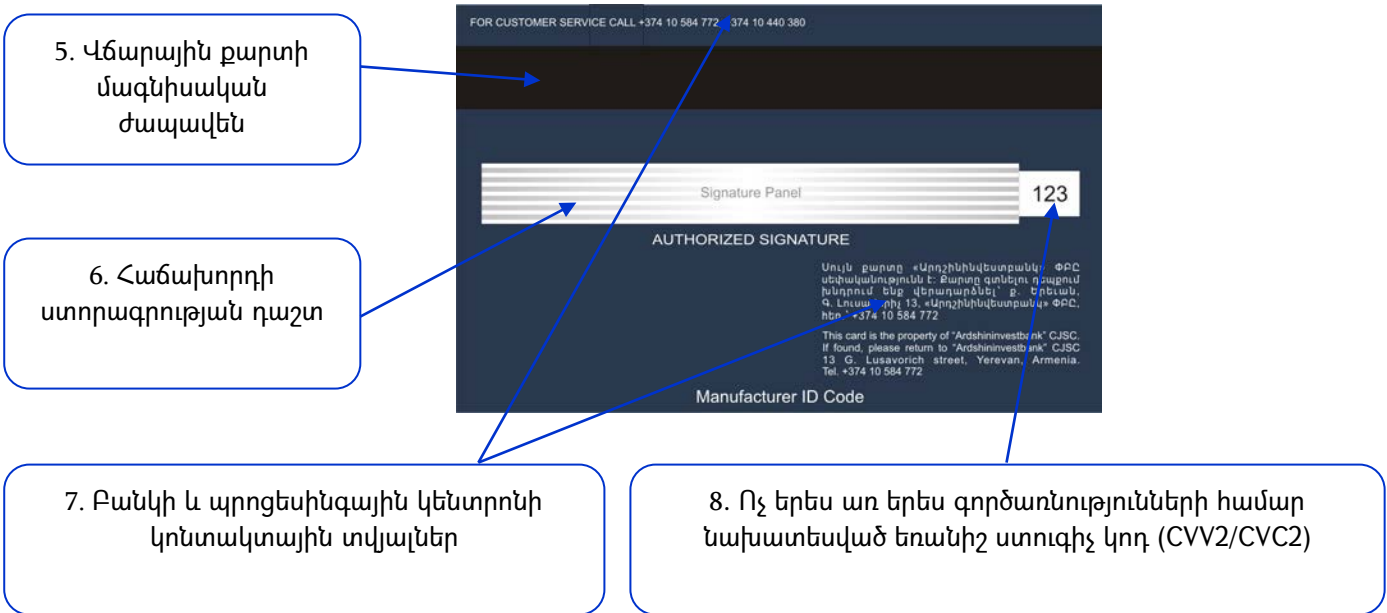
5. Վճարային քարտի մագնիսական ժապավեն

FOR CUSTOMER SERVICE CALL +374 10 584 772 +374 10 440 380

Signature Panel

123

AUTHORIZED SIGNATURE

6. Հաճախորդի ստորագրության դաշտ

Սույն քարտը «Արդշինինվեստբանկ» ՓԲԸ սեփականությունն է: Քարտը գտնելու դեպքում խնդրում ենք վերադարձնել՝ ք. Երևան, Գ. Լուսավորիչ 13, «Արդշինինվեստբանկ» ՓԲԸ, հեռ. +374 10 584 772

This card is the property of "Ardshininvestbank" CJSC. If found, please return to "Ardshininvestbank" CJSC 13 G. Lusavorich street, Yerevan, Armenia. Tel. +374 10 584 772

Manufacturer ID Code

7. Բանկի և պրոցեսինգային կենտրոնի կոնտակտային տվյալներ

8. Ոչ երես առ երես գործառնությունների համար նախատեսված եռանիշ ստուգիչ կոդ (CVV2/CVC2)